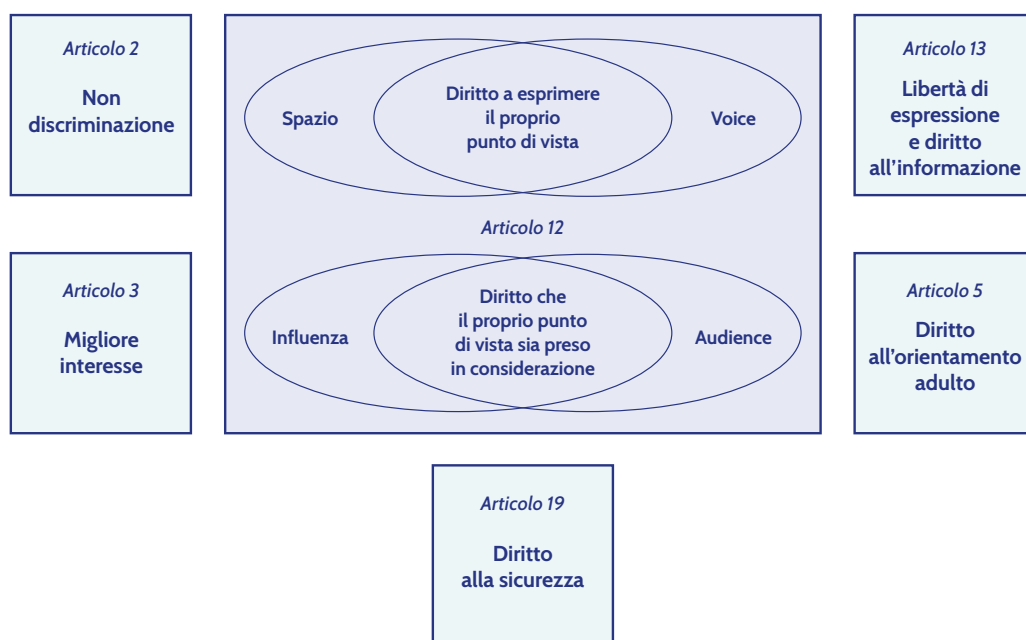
Articolo 2

Non discriminazione

Spazio

Diritto a esprimere il proprio punto di vista

Voice

Articolo 13

Libertà di espressione e diritto all'informazione

Articolo 12

Articolo 3

Migliore interesse

Influenza

Diritto che il proprio punto di vista sia preso in considerazione

Audience

Articolo 5

Diritto all'orientamento adulto

Articolo 19

Diritto alla sicurezza